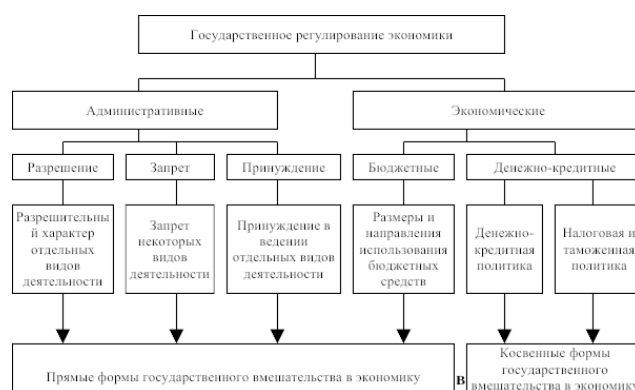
Государственное регулирование экономики

Административные

Экономические

Разрешение

Запрет

Принуждение

Бюджетные

Денежно-кредитные

Разрешительный характер отдельных видов деятельности

Запрет некоторых видов деятельности

Принуждение в ведении отдельных видов деятельности

Размеры и направления использования бюджетных средств

Денежно-кредитная политика

Налоговая и таможенная политика

Прямые формы государственного вмешательства в экономику

в

Косвенные формы государственного вмешательства в экономику